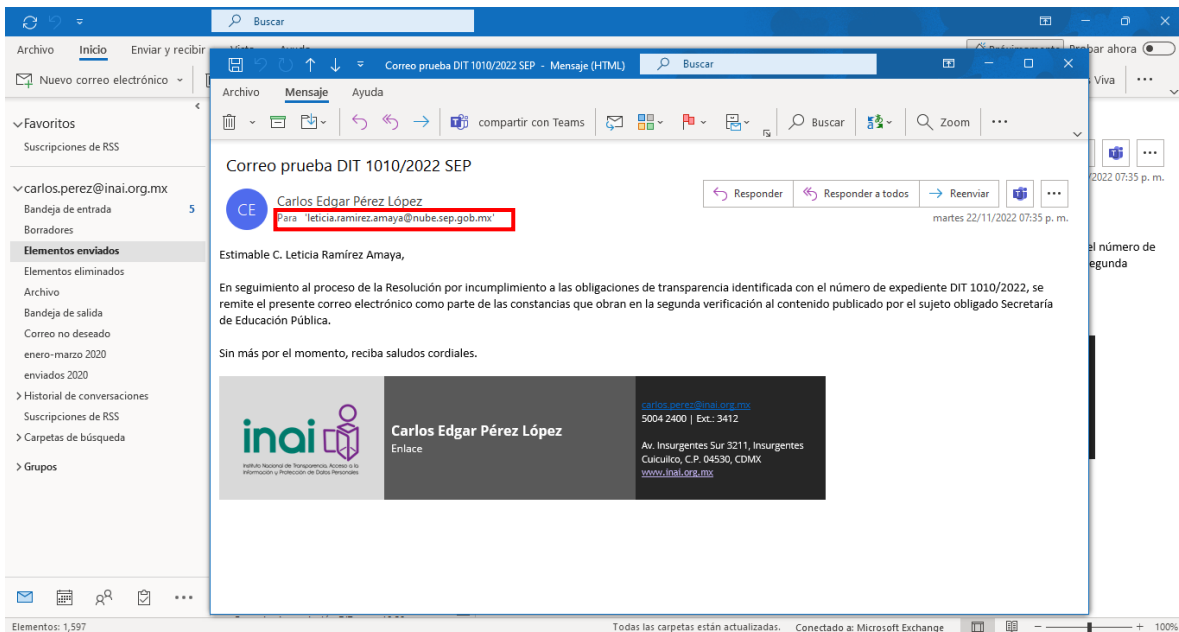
Buscar

Archivo Inicio Enviar y recibir

Probar ahora

Nuevo correo electrónico

Viva ···

Favoritos
Suscripciones de RSS

carlos.perez@inai.org.mx
Bandeja de entrada 5
Borradores
Elementos enviados
Elementos eliminados
Archivo
Bandeja de salida
Correo no deseado
enero-marzo 2020
enviados 2020
Historial de conversaciones
Suscripciones de RSS
Carpetas de búsqueda

Grupos

Correo prueba DIT 1010/2022 SEP - Mensaje (HTML)

Buscar

Archivo Mensaje Ayuda

compartir con Teams

Buscar

Zoom

Correo prueba DIT 1010/2022 SEP

CE

Carlos Edgar Pérez López
Para 'leticia.ramirez.amaya@nube.sep.gob.mx'

Responder Responder a todos Reenviar

martes 22/11/2022 07:35 p. m.

Estimable C. Leticia Ramírez Amaya,

En seguimiento al proceso de la Resolución por incumplimiento a las obligaciones de transparencia identificada con el número de expediente DIT 1010/2022, se remite el presente correo electrónico como parte de las constancias que obran en la segunda verificación al contenido publicado por el sujeto obligado Secretaría de Educación Pública.

Sin más por el momento, reciba saludos cordiales.

inai
Instituto Nacional de Transparencia, Acceso a la Información y Protección de Datos Personales

Carlos Edgar Pérez López
Enlace

carlos.perez@inai.org.mx
5004 2400 | Ext.: 3412

Av. Insurgentes Sur 3211, Insurgentes Cuicuilco, C.P. 04530, CDMX
www.inai.org.mx

2022 07:35 p. m.

el número de
egunda

Elementos: 1,597

Todas las carpetas están actualizadas. Conectado a: Microsoft Exchange

100%